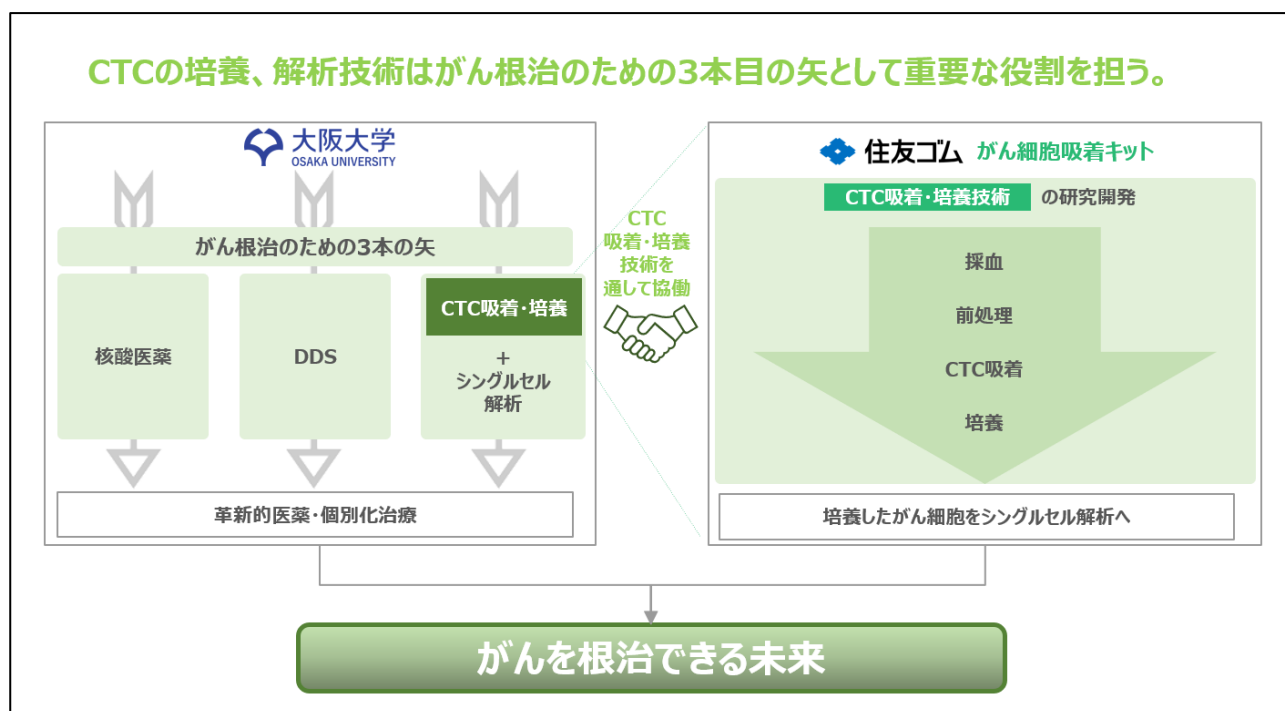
CTCの培養、解析技術はがん根治のための3本目の矢として重要な役割を担う。

大阪大学
OSAKA UNIVERSITY

がん根治のための3本の矢

核酸医薬

DDS

CTC吸着・培養
+
シングルセル解析

革新的医薬・個別化治療

CTC
吸着・培養
技術を
通して協働

住友ゴム がん細胞吸着キット

CTC吸着・培養技術 の研究開発

採血
前処理
CTC吸着
培養

培養したがん細胞をシングルセル解析へ

がんを根治できる未来